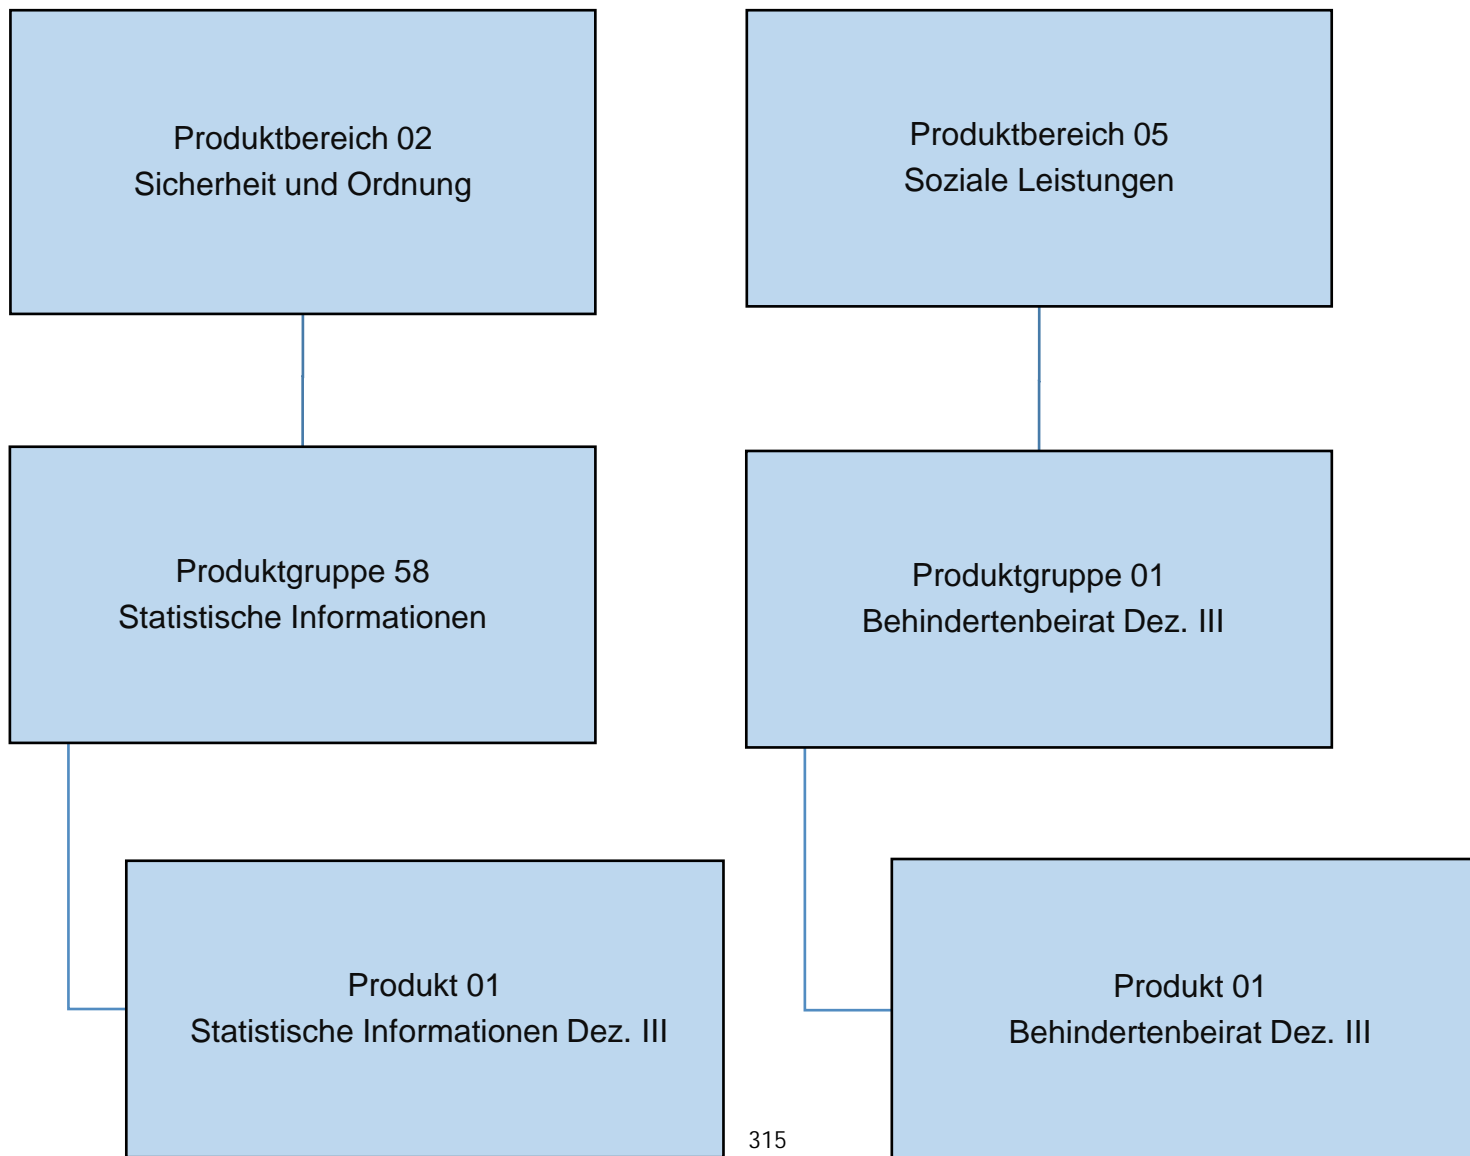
Produktbereich 02
Sicherheit und Ordnung

Produktgruppe 58
Statistische Informationen

Produkt 01
Statistische Informationen Dez. III

Produktbereich 05
Soziale Leistungen

Produktgruppe 01
Behindertenbeirat Dez. III

Produkt 01
Behindertenbeirat Dez. III

315